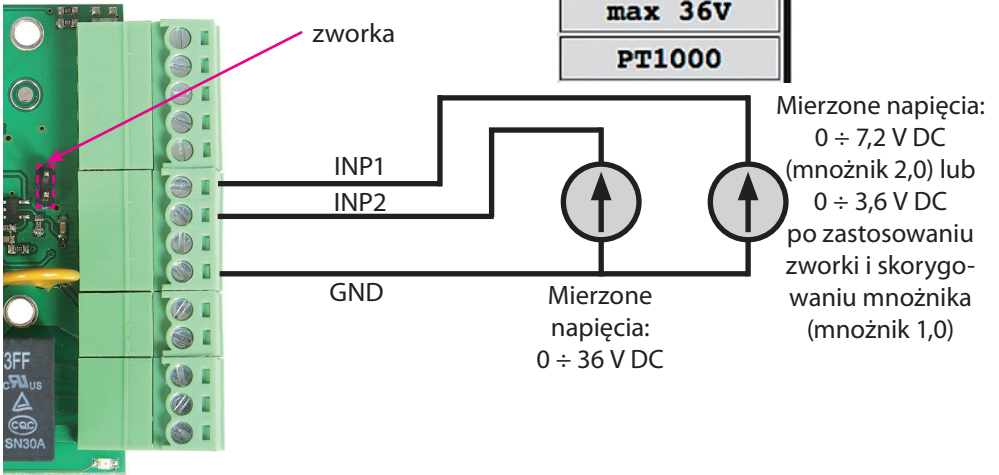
max 36V

PT1000

zworka

INP1

INP2

GND

Mierzone napięcia: 0 ÷ 36 V DC

Mierzone napięcia: 0 ÷ 7,2 V DC (mnożnik 2,0) lub 0 ÷ 3,6 V DC po zastosowaniu zworki i skorygowaniu mnożnika (mnożnik 1,0)

3FF
cRUus
CQC
SN30A